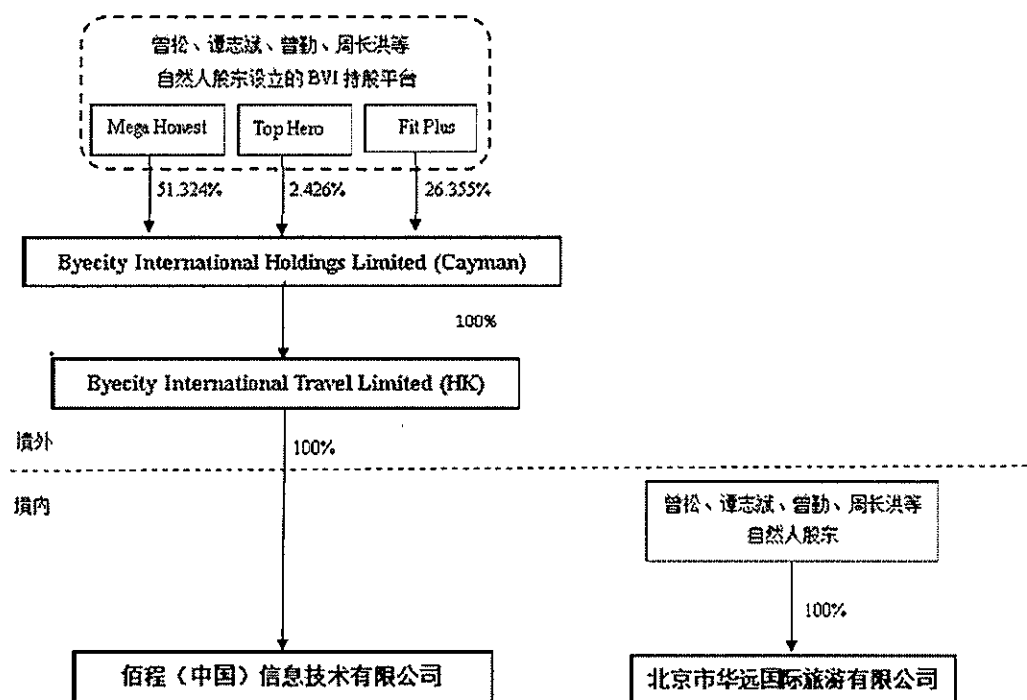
曾松、谭志斌、曾勤、周长洪等
自然人股东设立的 BVI 持股平台

Mega Honest

Top Hero

Fit Plus

51.324%

2.426%

26.355%

Byecity International Holdings Limited (Cayman)

100%

Byecity International Travel Limited (HK)

境外

100%

境内

曾松、谭志斌、曾勤、周长洪等
自然人股东

100%

佰程（中国）信息技术有限公司

北京市华远国际旅游有限公司